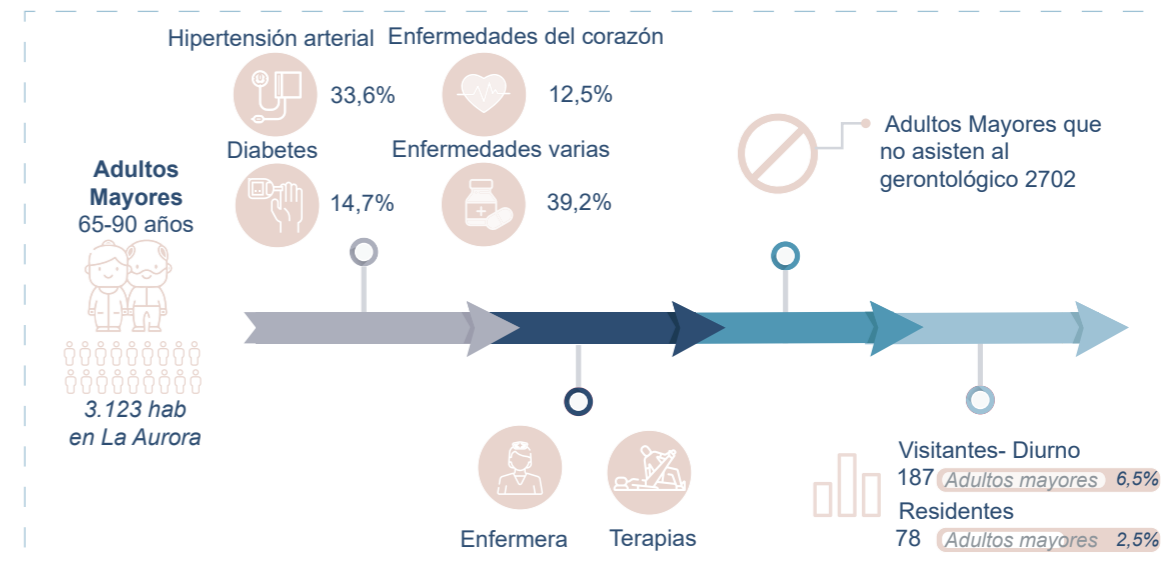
Hipertensión arterial 33,6%

Enfermedades del corazón 12,5%

Diabetes 14,7%

Enfermedades varias 39,2%

Adultos Mayores que no asisten al gerontológico 2702

**Adultos Mayores**
65-90 años

3.123 hab
en La Aurora

Enfermera

Terapias

Visitantes- Diurno
187 Adultos mayores 6,5%

Residentes
78 Adultos mayores 2,5%